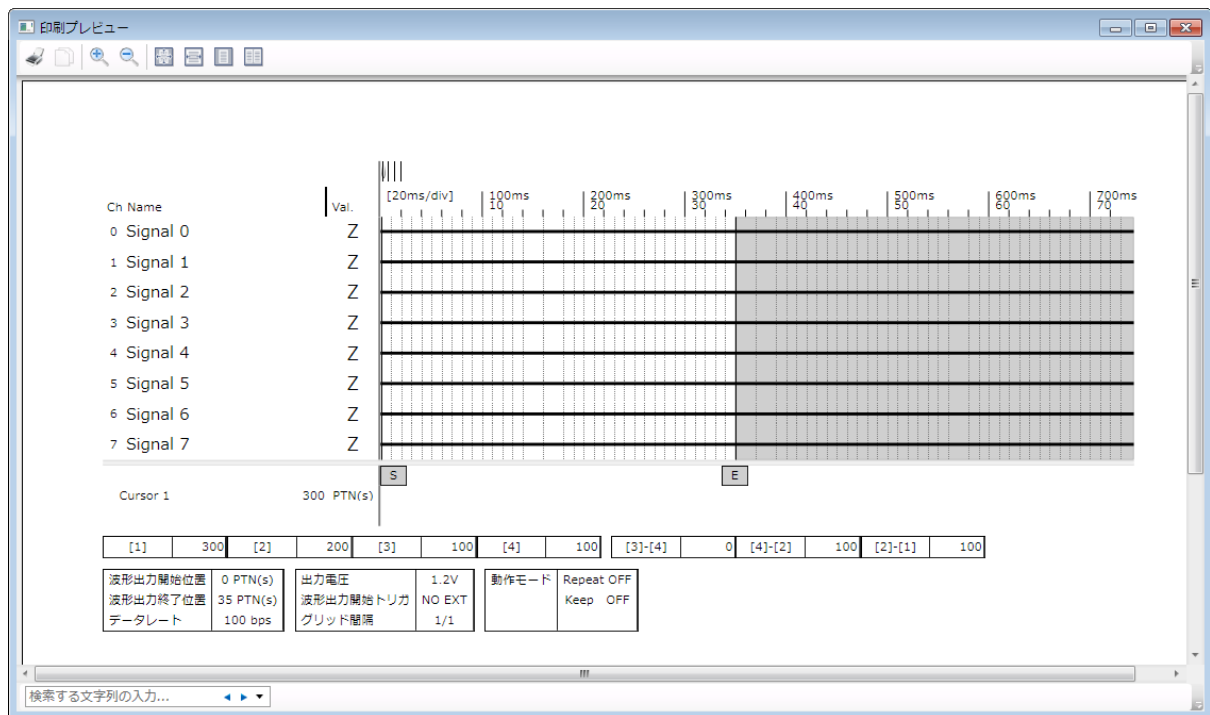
印刷プレビュー

Ch Name

Val.

[20ms/div]

100ms 10

200ms 20

300ms 30

400ms 40

500ms 50

600ms 60

700ms 70

0 Signal 0 Z

1 Signal 1 Z

2 Signal 2 Z

3 Signal 3 Z

4 Signal 4 Z

5 Signal 5 Z

6 Signal 6 Z

7 Signal 7 Z

S

E

Cursor 1 300 PTN(s)

| [1] | 300 | [2] | 200 | [3] | 100 | [4] | 100 | [3]-[4] | 0 | [4]-[2] | 100 | [2]-[1] | 100 |
|---|---|---|---|---|---|---|---|---|---|---|---|---|---|

| 波形出力開始位置 | 0 PTN(s) |
|---|---|
| 波形出力終了位置 | 35 PTN(s) |
| データレート | 100 bps |

| 出力電圧 | 1.2V |
|---|---|
| 波形出力開始トリガ | NO EXT |
| グリッド間隔 | 1/1 |

| 動作モード | Repeat OFF Keep OFF |
|---|---|

III

検索する文字列の入力...